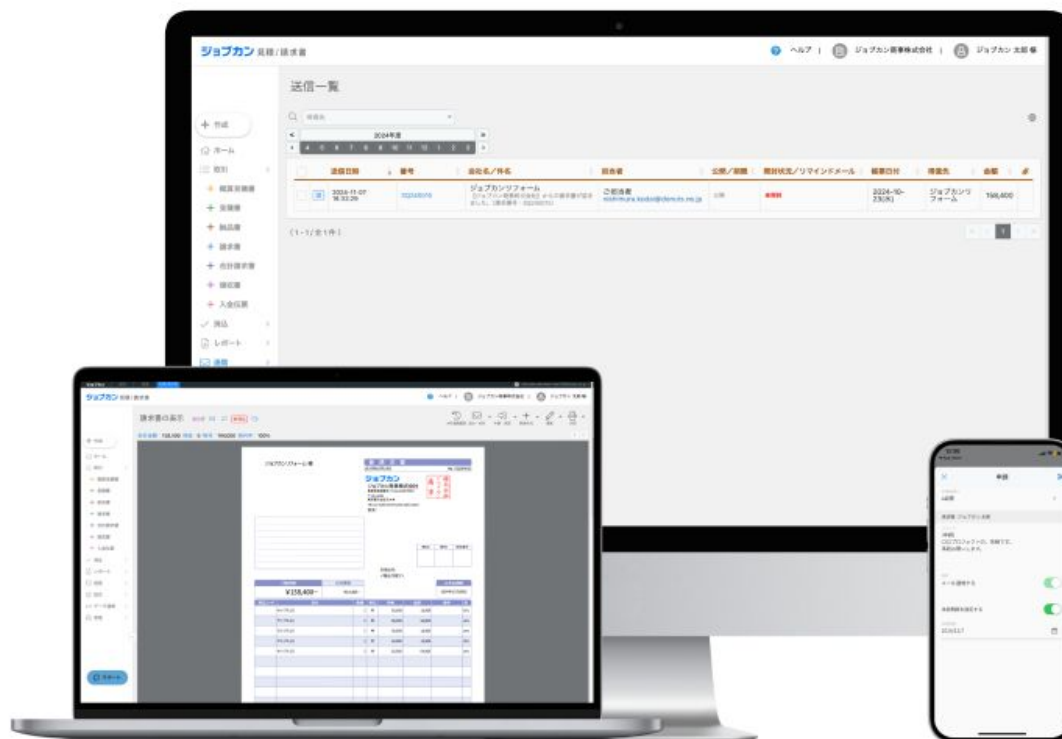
ジョブカン 見積/請求書

ヘルプ | ジョブカン商事株式会社 | ジョブカン 太郎 様

送信一覧

+ 作成

ホーム

取引

+ 概算見積書

+ 見積書

+ 納品書

+ 請求書

+ 合計請求書

+ 領収書

+ 入金伝票

承認

レポート

通知

2024年度

| | 送信日時 | 番号 | 会社名/件名 | 担当者 | 公開/期限 | 開封状況/リマインドメール | 最終日付 | 得意先 | 金額 |
|---|---|---|---|---|---|---|---|---|---|
| | 2024-11-07 16:33:29 | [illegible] | ジョブカンソフォーム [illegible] | ご担当者 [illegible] | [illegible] | 未開封 | 2024-10-23(木) | ジョブカンソフォーム | 158,400 |

(1-1/全1件)

ジョブカン 見積/請求書

請求書の表示

ジョブカンソフォーム 御中

ジョブカン

¥158,400-

申請